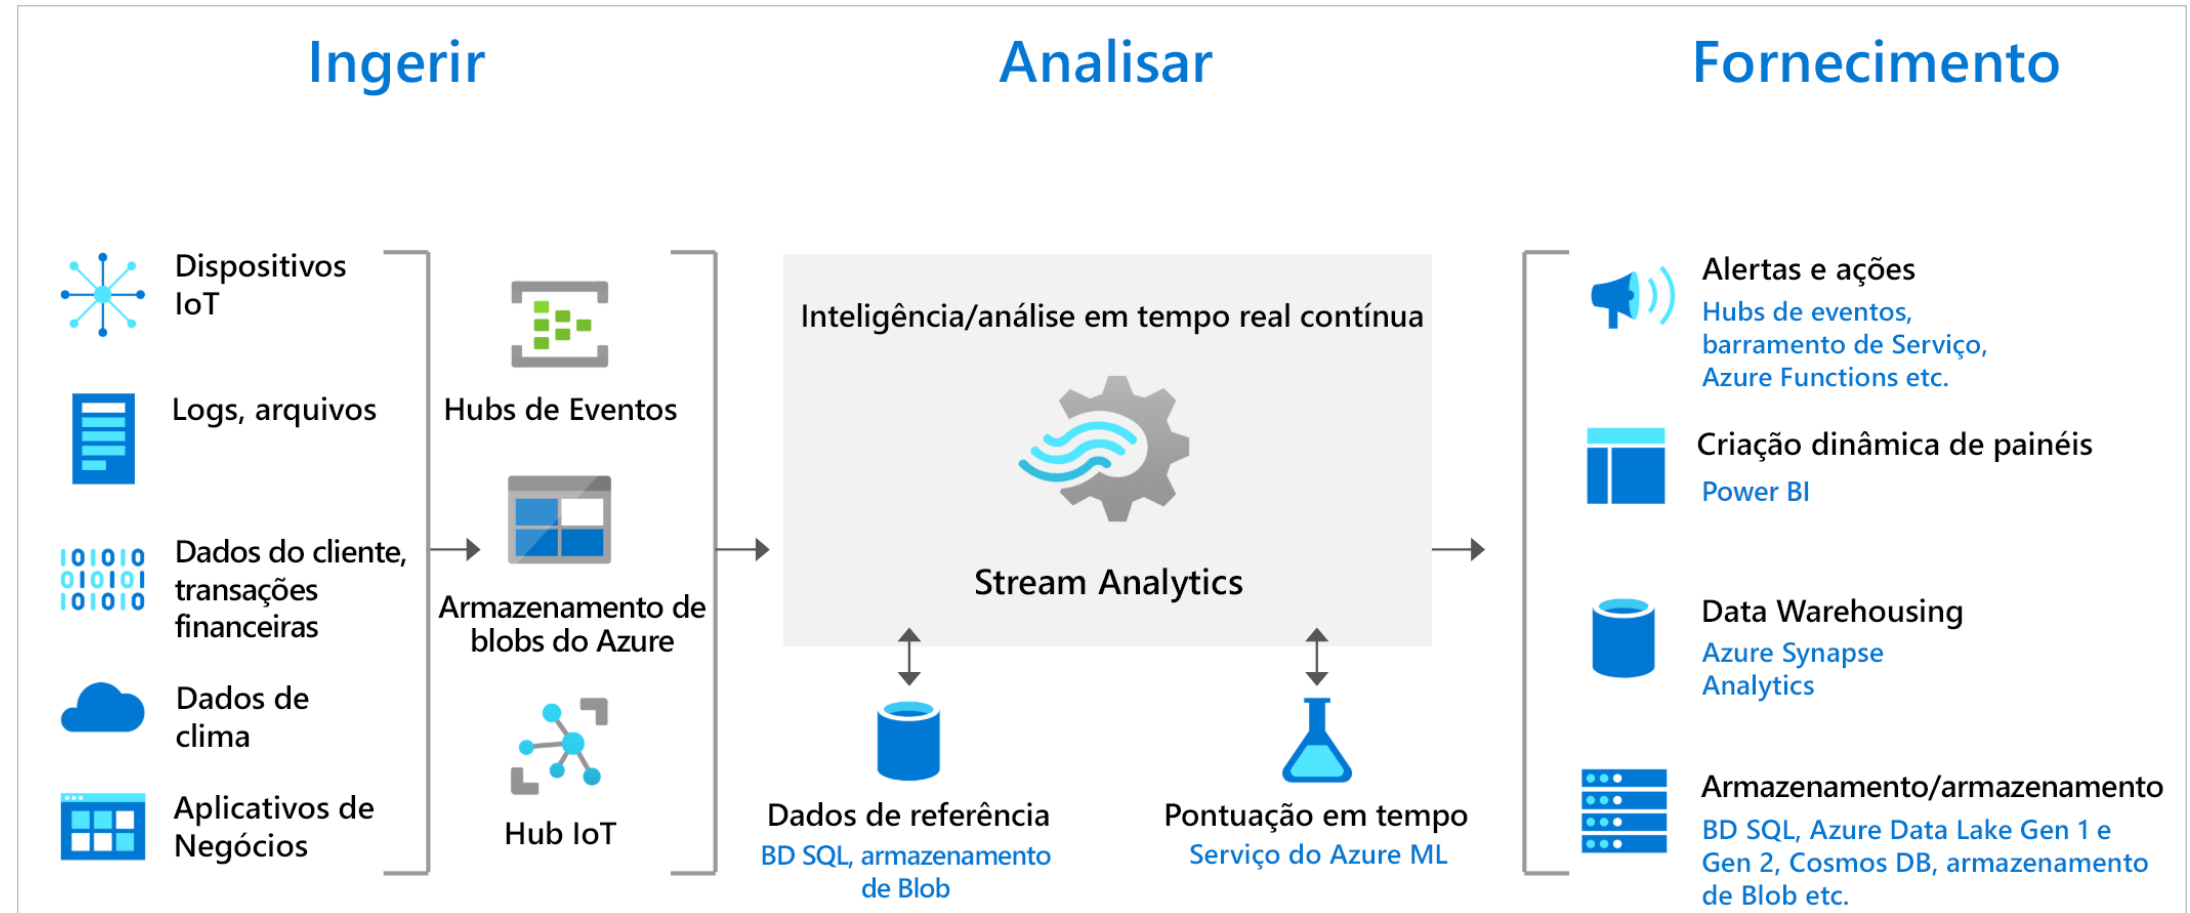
Ingerir

Analisar

Fornecimento

Dispositivos IoT

Logs, arquivos

Dados do cliente, transações financeiras

Dados de clima

Aplicativos de Negócios

Hubs de Eventos

Armazenamento de blobs do Azure

Hub IoT

Inteligência/análise em tempo real contínua

Stream Analytics

Dados de referência
BD SQL, armazenamento de Blob

Pontuação em tempo
Serviço do Azure ML

Alertas e ações
Hubs de eventos, barramento de Serviço, Azure Functions etc.

Criação dinâmica de painéis
Power BI

Data Warehousing
Azure Synapse Analytics

Armazenamento/armazenamento
BD SQL, Azure Data Lake Gen 1 e Gen 2, Cosmos DB, armazenamento de Blob etc.